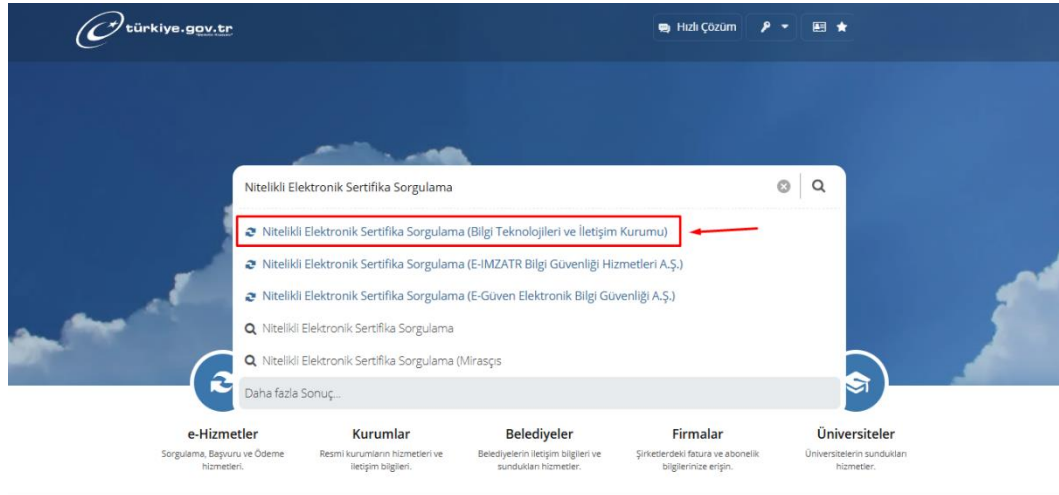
türkiye.gov.tr

Hızlı Çözüm

Nitelikli Elektronik Sertifika Sorgulama

Nitelikli Elektronik Sertifika Sorgulama (Bilgi Teknolojileri ve İletişim Kurumu)

Nitelikli Elektronik Sertifika Sorgulama (E-IMZATR Bilgi Güvenliği Hizmetleri A.Ş.)

Nitelikli Elektronik Sertifika Sorgulama (E-Güven Elektronik Bilgi Güvenliği A.Ş.)

Nitelikli Elektronik Sertifika Sorgulama

Nitelikli Elektronik Sertifika Sorgulama (Mirasçıs

Daha fazla Sonuç...

e-Hizmetler
Sorgulama, Başvuru ve Ödeme hizmetleri.

Kurumlar
Resmi kurumların hizmetleri ve iletişim bilgileri.

Belediyeler
Belediyelerin iletişim bilgileri ve sundukları hizmetler.

Firmalar
Şirketlerdeki fatura ve abonelik bilgilerinize erişin.

Üniversiteler
Üniversitelerin sundukları hizmetler.